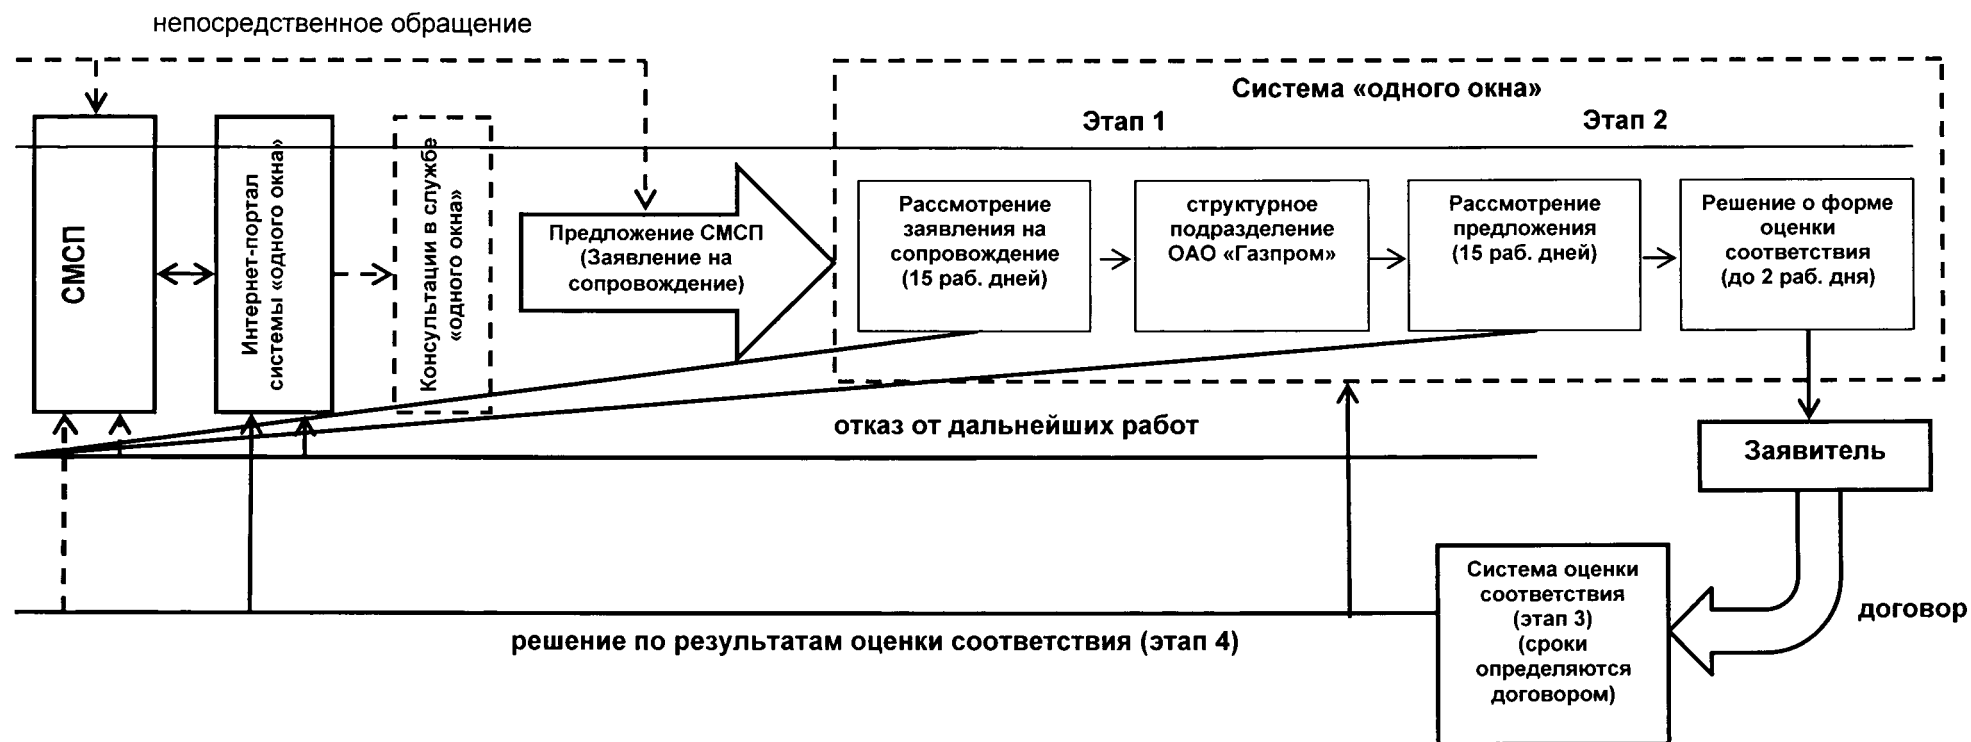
непосредственное обращение

СМСП

Интернет-портал системы «одного окна»

Консультации в службе «одного окна»

Предложение СМСП (Заявление на сопровождение)

Система «одного окна»

Этап 1

Этап 2

Рассмотрение заявления на сопровождение (15 раб. дней)

структурное подразделение ОАО «Газпром»

Рассмотрение предложения (15 раб. дней)

Решение о форме оценки соответствия (до 2 раб. дня)

отказ от дальнейших работ

Заявитель

Система оценки соответствия (этап 3) (сроки определяются договором)

договор

решение по результатам оценки соответствия (этап 4)